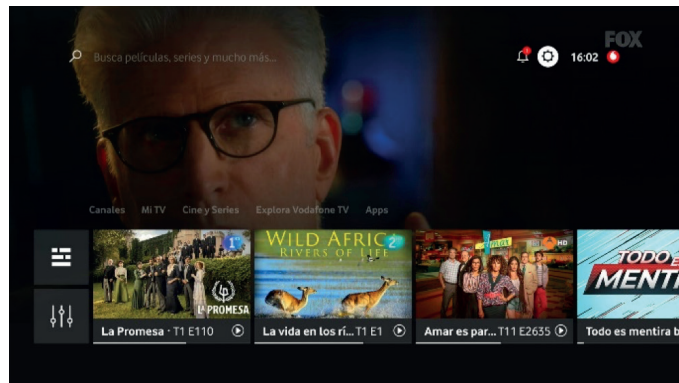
Busca películas, series y mucho más...

16:02

FOX

Canales Mi TV Cine y Series Explora Vodafone TV Apps

1

LA PROMESA

La Promesa · T1 E110

WILD AFRIC

RIVERS OF LIFE

2

La vida en los rí... T1 E1

HD

Amar es par... T11 E2635

TODO ES MENTI

Todo es mentira b